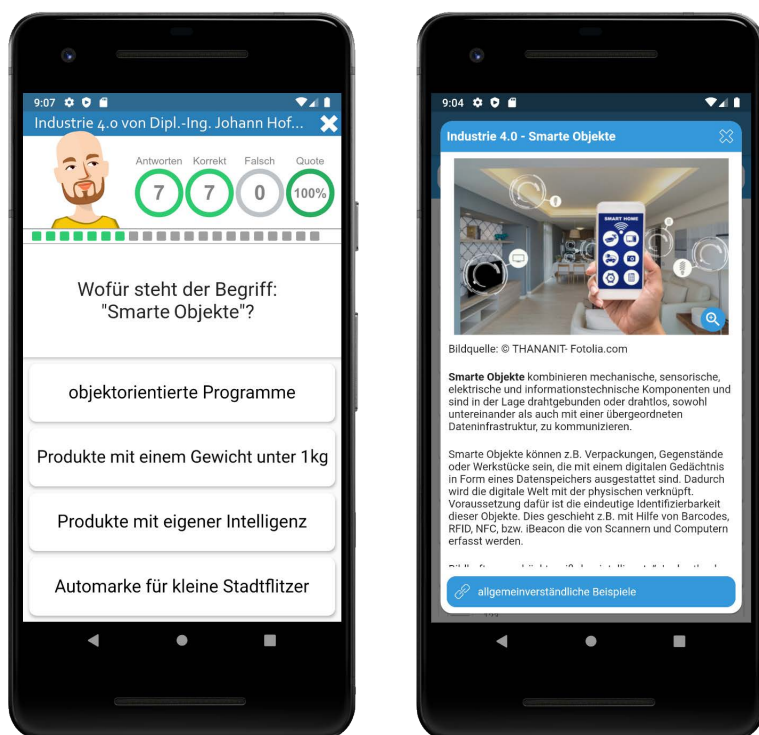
9:07

Industrie 4.0 von Dipl.-Ing. Johann Hof...

Antworten 7
Korrekt 7
Falsch 0
Quote 100%

Wofür steht der Begriff: "Smarte Objekte"?

objektorientierte Programme

Produkte mit einem Gewicht unter 1kg

Produkte mit eigener Intelligenz

Automarke für kleine Stadtflitzer

9:04

Industrie 4.0 - Smarte Objekte

SMART HOME

Bildquelle: © THANANIT- Fotolia.com

**Smarte Objekte** kombinieren mechanische, sensorische, elektrische und informationstechnische Komponenten und sind in der Lage drahtgebunden oder drahtlos, sowohl untereinander als auch mit einer übergeordneten Dateninfrastruktur, zu kommunizieren.

Smarte Objekte können z.B. Verpackungen, Gegenstände oder Werkstücke sein, die mit einem digitalen Gedächtnis in Form eines Datenspeichers ausgestattet sind. Dadurch wird die digitale Welt mit der physischen verknüpft. Voraussetzung dafür ist die eindeutige Identifizierbarkeit dieser Objekte. Dies geschieht z.B. mit Hilfe von Barcodes, RFID, NFC, bzw. iBeacon die von Scannern und Computern erfasst werden.

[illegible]

allgemeinverständliche Beispiele